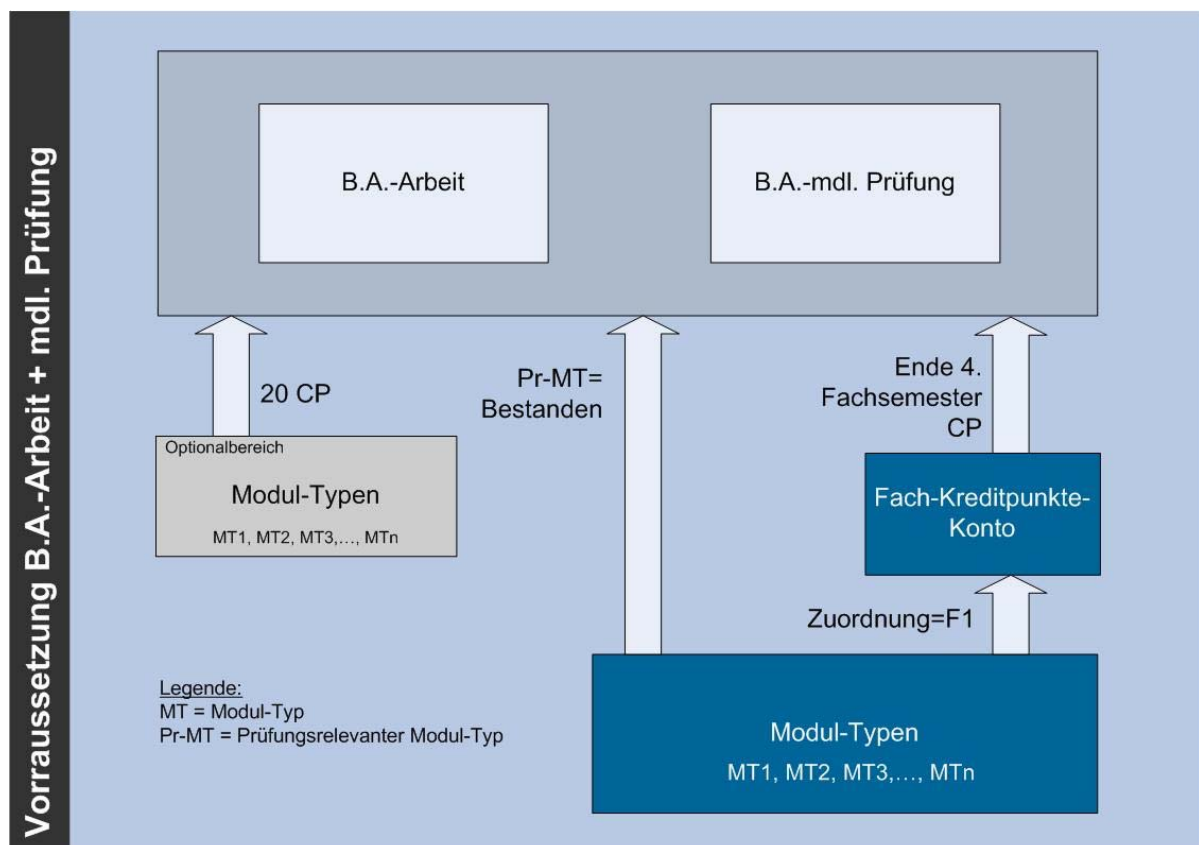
Vorraussetzung B.A.-Arbeit + mdl. Prüfung

B.A.-Arbeit

B.A.-mdl. Prüfung

20 CP

Pr-MT= Bestanden

Ende 4. Fachsemester CP

Optionalbereich

Modul-Typen

MT1, MT2, MT3,…, MTn

Fach-Kreditpunkte-Konto

Zuordnung=F1

Legende:
MT = Modul-Typ
Pr-MT = Prüfungsrelevanter Modul-Typ

Modul-Typen

MT1, MT2, MT3,…, MTn